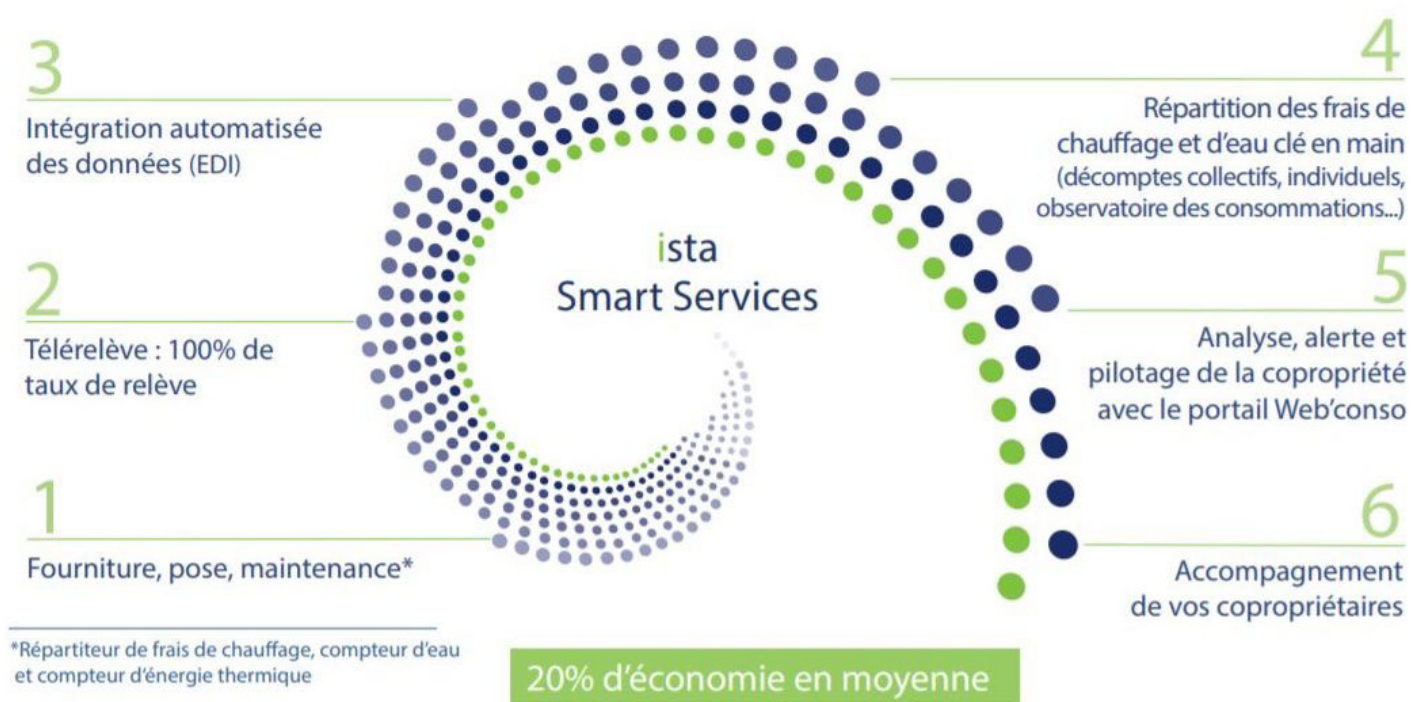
3
Intégration automatisée des données (EDI)

2
Télérelève : 100% de taux de relève

1
Fourniture, pose, maintenance*

*Répartiteur de frais de chauffage, compteur d'eau et compteur d'énergie thermique

ista
Smart Services

4
Répartition des frais de chauffage et d'eau clé en main (décomptes collectifs, individuels, observatoire des consommations...)

5
Analyse, alerte et pilotage de la copropriété avec le portail Web'conso

6
Accompagnement de vos copropriétaires

20% d'économie en moyenne